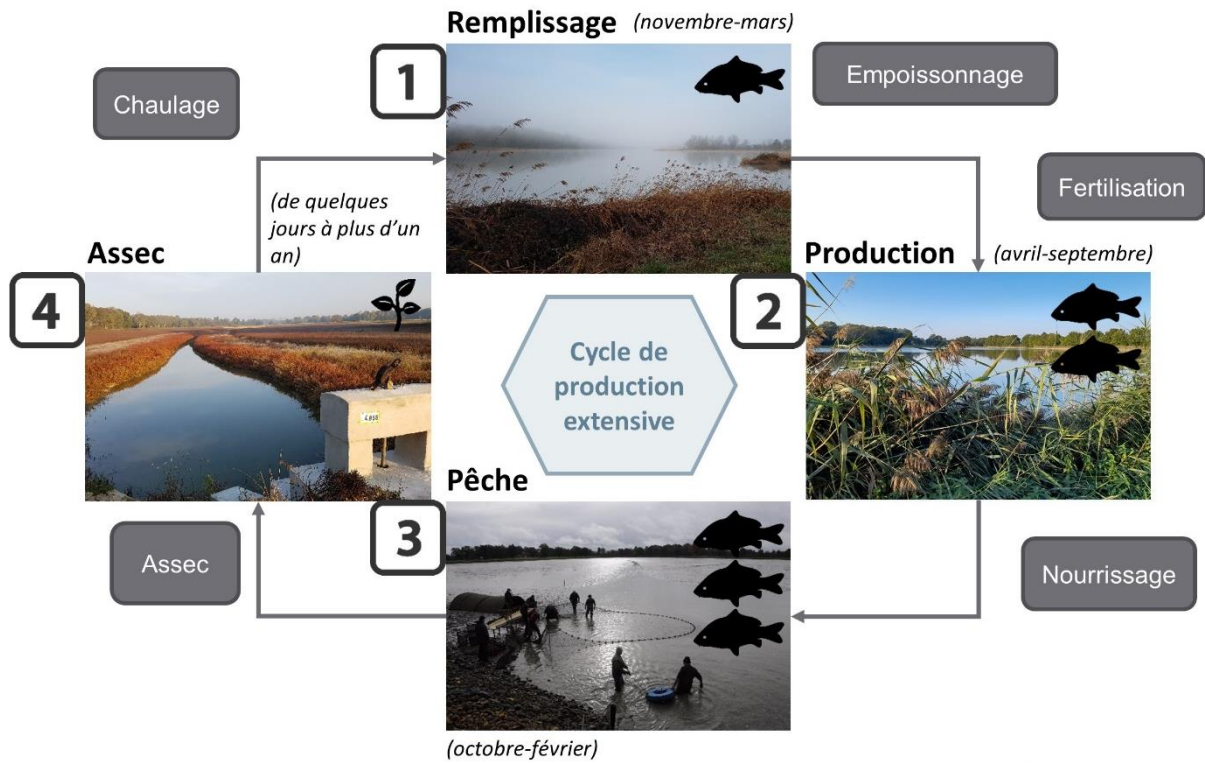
Remplissage (novembre-mars)

1

Empoissonnage

Chaulage

Fertilisation

(de quelques jours à plus d'un an)

Assec

4

Production (avril-septembre)

2

Cycle de production extensive

Pêche

3

Assec

Nourrissage

(octobre-février)